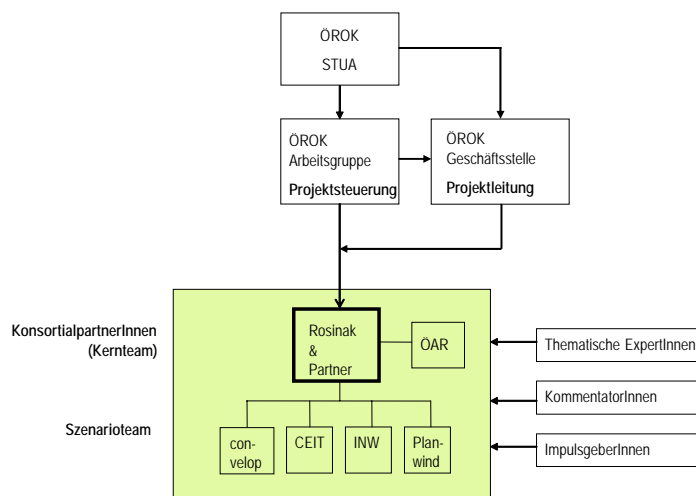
ÖROK
STUA

ÖROK
Arbeitsgruppe
Projektsteuerung

ÖROK
Geschäftsstelle
Projektleitung

KonsortialpartnerInnen
(Kernteam)

Rosinak
&
Partner

ÖAR

Thematische ExpertInnen

KommentatorInnen

Szenarioteam

con-
velop

CEIT

INW

Plan-
wind

ImpulsgeberInnen